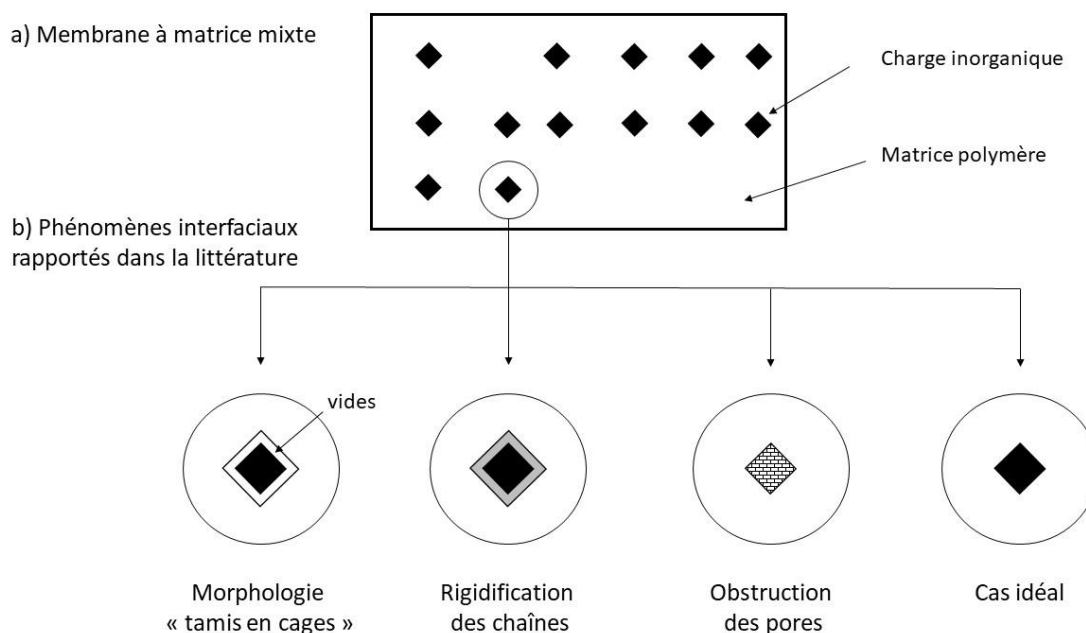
a) Membrane à matrice mixte

Charge inorganique

Matrice polymère

b) Phénomènes interfaciaux rapportés dans la littérature

vides

Morphologie « tamis en cages »

Rigidification des chaînes

Obstruction des pores

Cas idéal